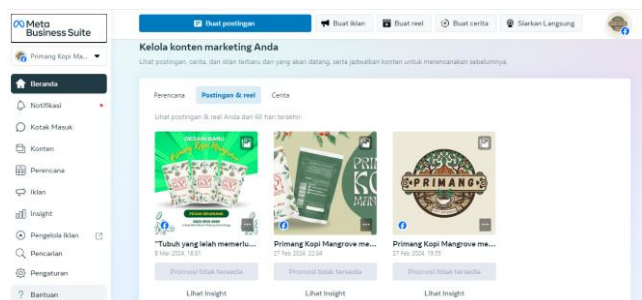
Meta Business Suite

Primang Kopi Ma...

Beranda
Notifikasi
Kotak Masuk
Konten
Perencana
Iklan
Insight
Pengelola Iklan
Pencarian
Pengaturan
Bantuan

Buat postingan
Buat iklan
Buat reel
Buat cerita
Siarkan Langsung

Kelola konten marketing Anda

Lihat postingan, cerita, dan iklan terbaru dan yang akan datang, serta jadwalkan konten untuk merencanakan sebelumnya.

Perencana
Postingan & reel
Cerita

Lihat postingan & reel Anda dari 60 hari terakhir.

DESAIN BARU
Primang Kopi Mangrove
PESAN SEKARANG

PRIMANG KOPI MAN

PRIMANG

"Tubuh yang lelah memerlu...
8 Mar 2024, 18.01
Promosi tidak tersedia
Lihat Insight

Primang Kopi Mangrove me...
27 Feb 2024, 22.04
Promosi tidak tersedia
Lihat Insight

Primang Kopi Mangrove me...
27 Feb 2024, 19.55
Promosi tidak tersedia
Lihat Insight